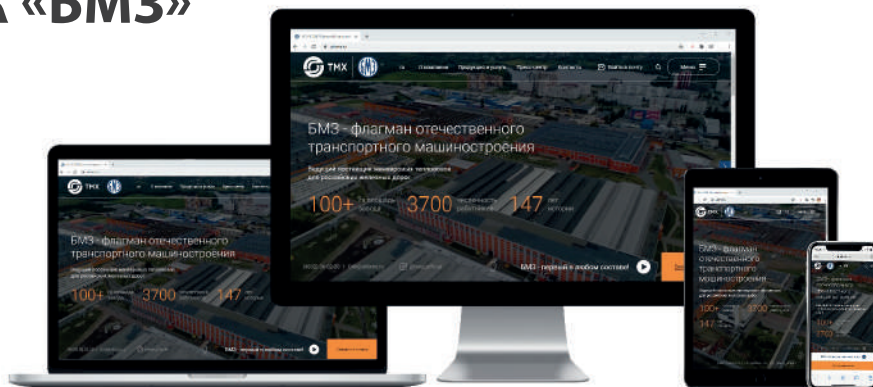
А «БМЗ»

ТМХ

БМЗ - флагман отечественного транспортного машиностроения

Ведущий поставщик локомотивов для российских железных дорог

100+ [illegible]

3700 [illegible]

147 лет истории

БМЗ - первый в любом составе!

ТМХ

БМЗ - флагман отечественного транспортного машиностроения

100+

3700

147

БМЗ - флагман отечественного транспортного машиностроения

100+

3700

147

БМЗ - флагман отечественного транспортного машиностроения

100+

3700

147